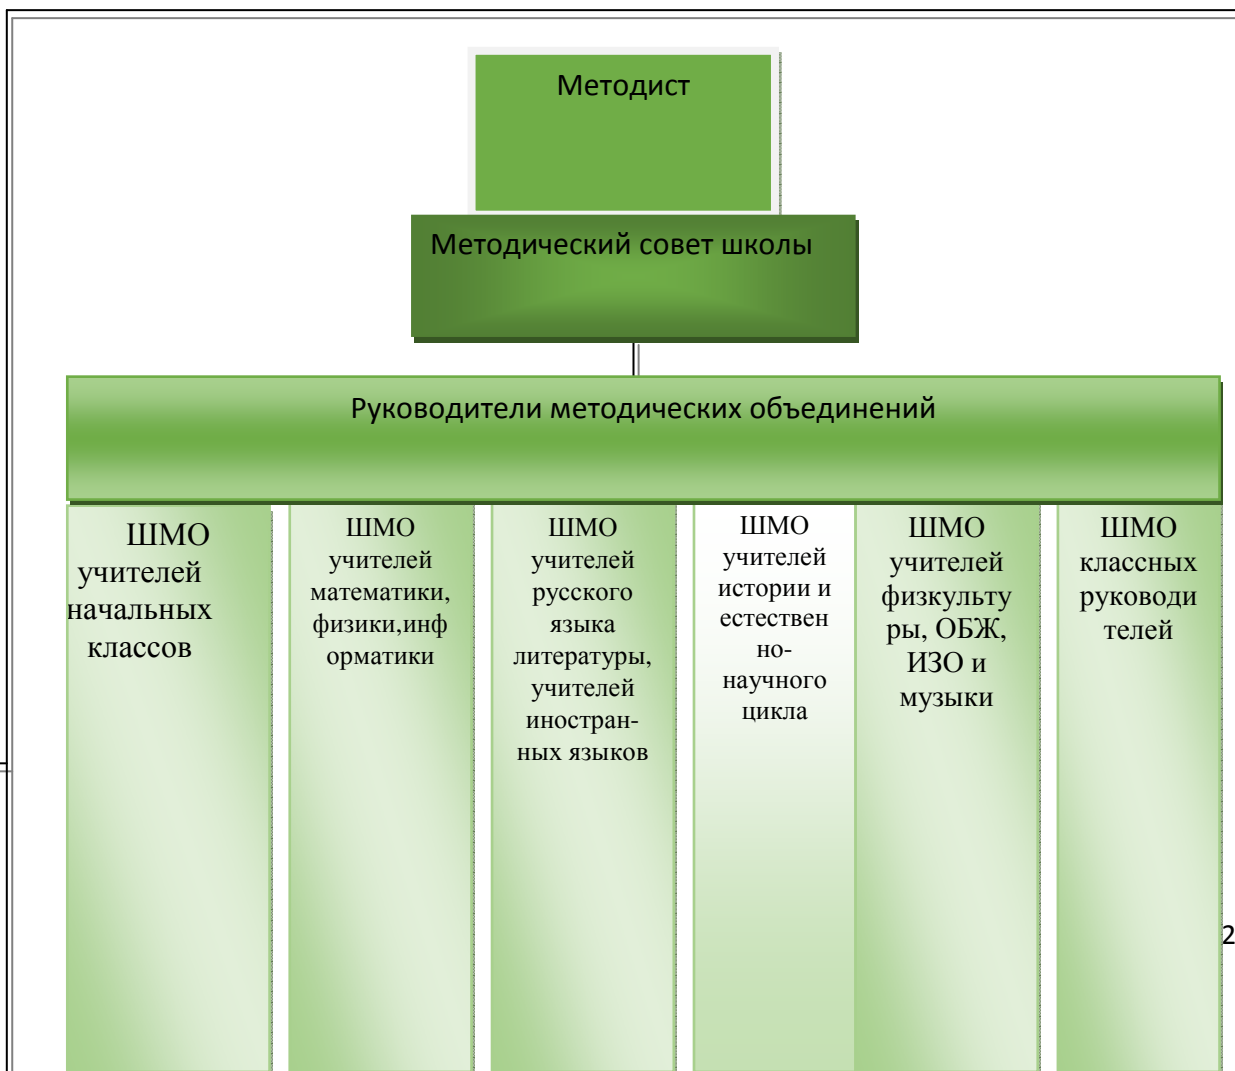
Методист

Методический совет школы

Руководители методических объединений

ШМО учителей начальных классов

ШМО учителей математики, физики,информатики

ШМО учителей русского языка литературы, учителей иностранных языков

ШМО учителей истории и естественно-научного цикла

ШМО учителей физкультуры, ОБЖ, ИЗО и музыки

ШМО классных руководителей

2